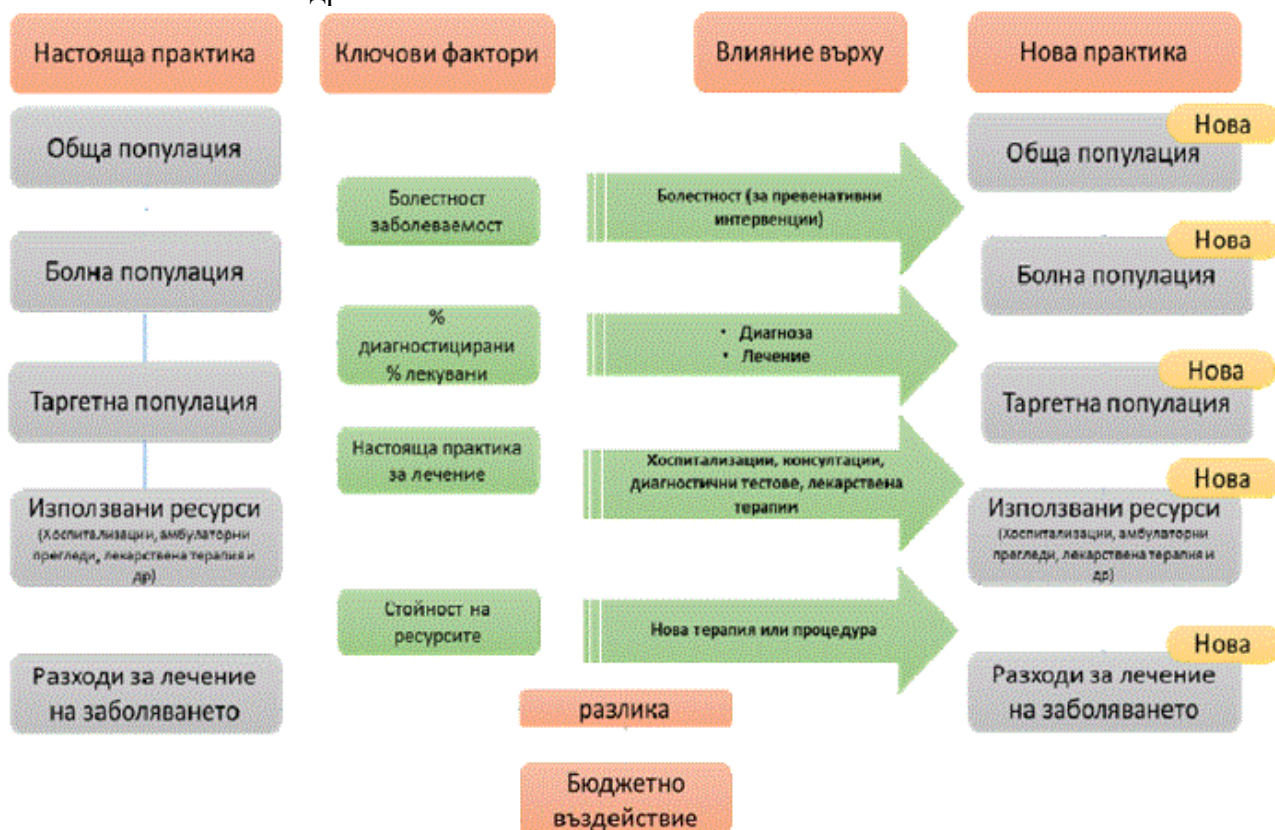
Настояща практика

Ключови фактори

Влияние върху

Нова практика

Обща популация

Болестност заболеваемост

Болестност (за превенативни интервенции)

Нова

Обща популация

Болна популация

% диагностицирани % лекувани

• Диагноза
• Лечение

Нова

Болна популация

Таргетна популация

Настояща практика за лечение

Хоспитализации, консултации, диагностични тестове, лекарствена терапии

Нова

Таргетна популация

Използвани ресурси (Хоспитализации, амбулаторни прегледи, лекарствена терапия и др)

Стойност на ресурсите

Нова терапия или процедура

Нова

Използвани ресурси (Хоспитализации, амбулаторни прегледи, лекарствена терапия и др)

Разходи за лечение на заболяването

разлика

Нова

Разходи за лечение на заболяването

Бюджетно въздействие